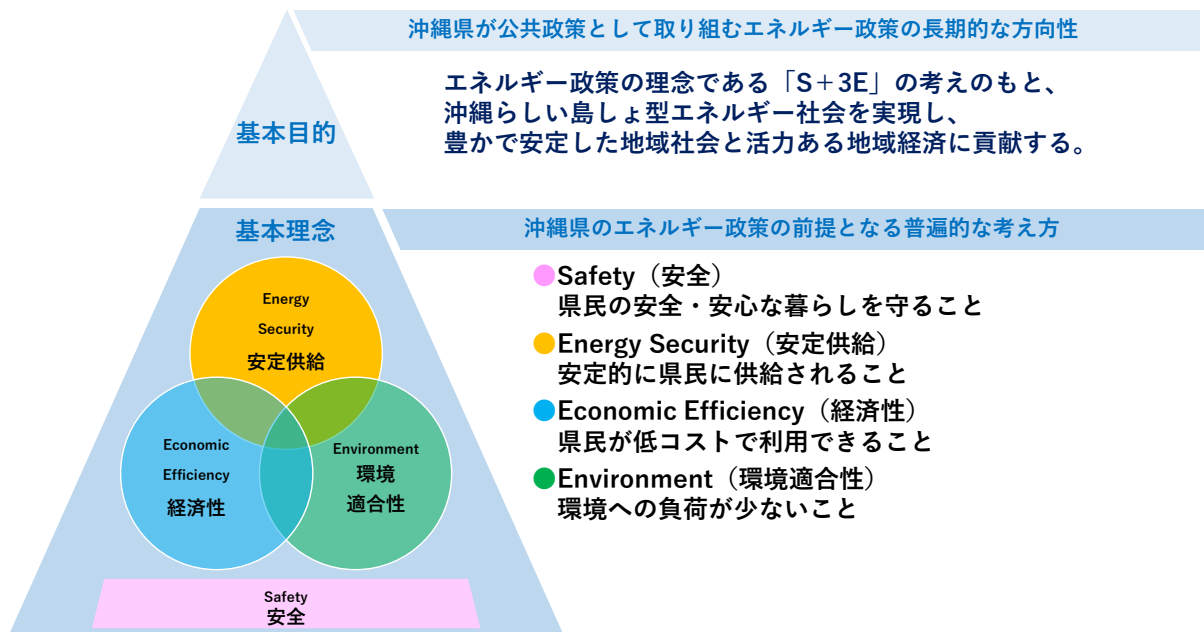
基本目的

沖縄県が公共政策として取り組むエネルギー政策の長期的な方向性

エネルギー政策の理念である「S＋3E」の考えのもと、沖縄らしい島しょ型エネルギー社会を実現し、豊かで安定した地域社会と活力ある地域経済に貢献する。

基本理念

沖縄県のエネルギー政策の前提となる普遍的な考え方

Energy Security 安定供給

Economic Efficiency 経済性

Environment 環境 適合性

Safety 安全

Safety（安全）
県民の安全・安心な暮らしを守ること

Energy Security（安定供給）
安定的に県民に供給されること

Economic Efficiency（経済性）
県民が低コストで利用できること

Environment（環境適合性）
環境への負荷が少ないこと